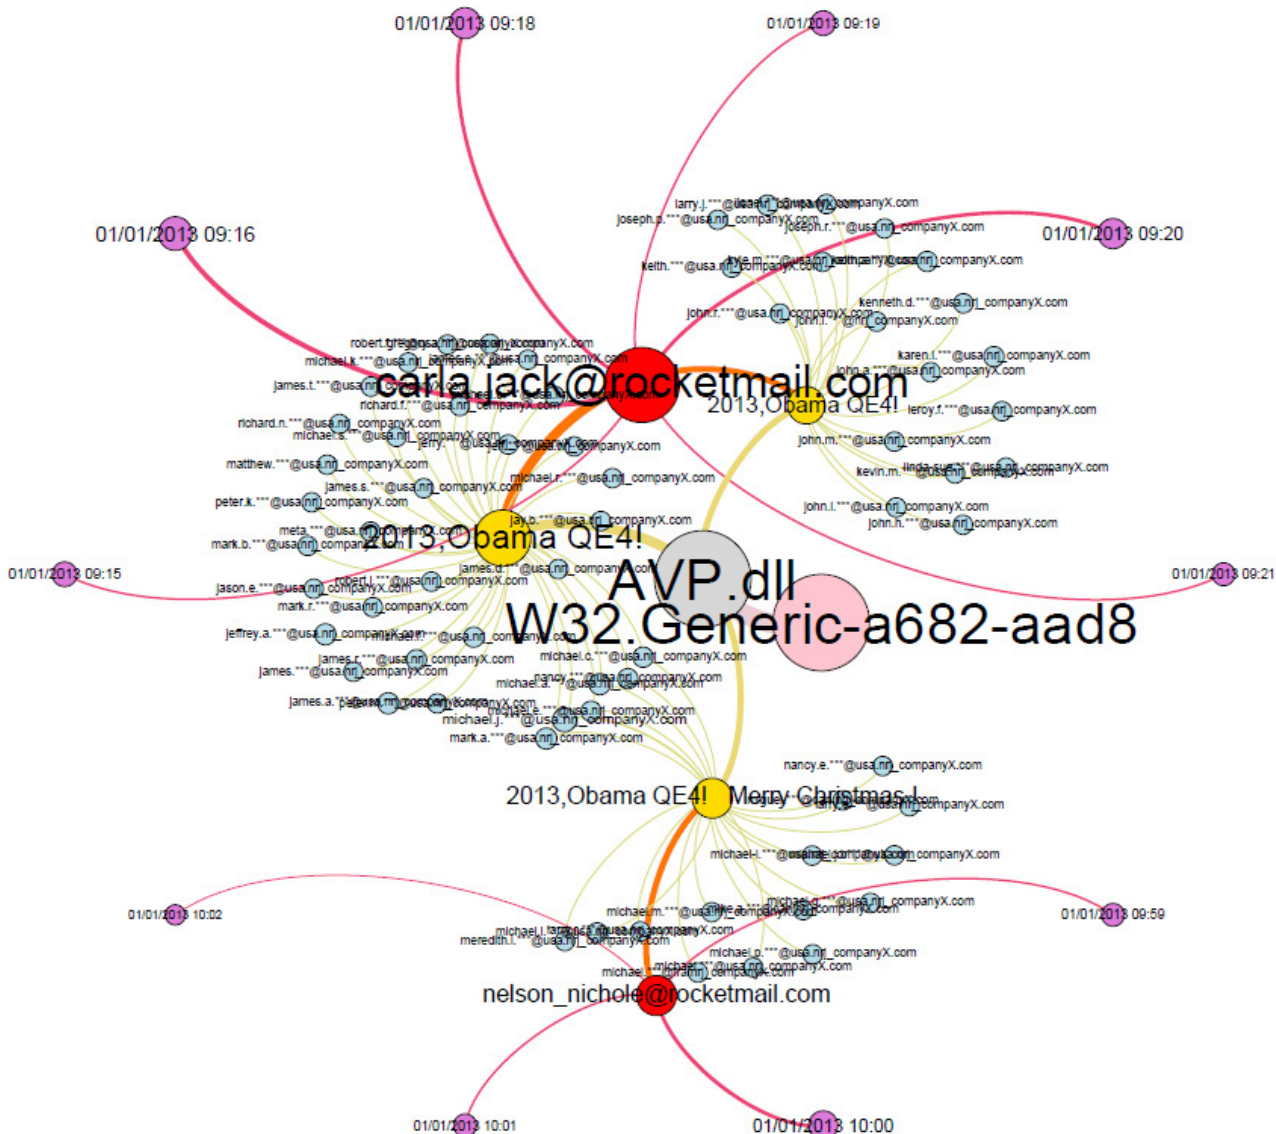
01/01/2013 09:18

01/01/2013 09:19

larry.j.***@usa.nrl_companyX.com
joseph.p.***@usa.nrl_companyX.com
joseph.r.***@usa.nrl_companyX.com

01/01/2013 09:16

01/01/2013 09:20

keith.***@usa.nrl_companyX.com
kyle.m.***@usa.nrl_companyX.com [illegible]
john.r.***@usa.nrl_companyX.com
kenneth.d.***@usa.nrl_companyX.com
john.l.***@usa.nrl_companyX.com
robert.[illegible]@usa.nrl_companyX.com
michael.k.***@usa.nrl_companyX.com
karen.l.***@usa.nrl_companyX.com
john.a.***@usa.nrl_companyX.com
james.t.***@usa.nrl_companyX.com

carla.jack@rocketmail.com

richard.f.***@usa.nrl_companyX.com
2013,Obama QE4!
leroy.f.***@usa.nrl_companyX.com
richard.n.***@usa.nrl_companyX.com
michael.s.***@usa.nrl_companyX.com
jerry.***@usa.nrl_companyX.com
john.m.***@usa.nrl_companyX.com
matthew.***@usa.nrl_companyX.com
kevin.m.***@usa.nrl_companyX.com
linda.s.***@usa.nrl_companyX.com
michael.r.***@usa.nrl_companyX.com
james.s.***@usa.nrl_companyX.com
peter.k.***@usa.nrl_companyX.com
john.l.***@usa.nrl_companyX.com
jay.b.***@usa.nrl_companyX.com
john.h.***@usa.nrl_companyX.com
meta.***@usa.nrl_companyX.com
mark.b.***@usa.nrl_companyX.com
2013,Obama QE4!
james.d.***@usa.nrl_companyX.com

AVP.dll

01/01/2013 09:15

01/01/2013 09:21

jason.e.***@usa.nrl_companyX.com
robert.l.***@usa.nrl_companyX.com

W32.Generic-a682-aad8

mark.r.***@usa.nrl_companyX.com
jeffrey.a.***@usa.nrl_companyX.com
michael.***@usa.nrl_companyX.com
james.r.***@usa.nrl_companyX.com
michael.c.***@usa.nrl_companyX.com
james.***@usa.nrl_companyX.com
nancy.***@usa.nrl_companyX.com
michael.a.***@usa.nrl_companyX.com
james.a.***@usa.nrl_companyX.com
michael.e.***@usa.nrl_companyX.com
michael.j.***@usa.nrl_companyX.com
mark.a.***@usa.nrl_companyX.com
nancy.e.***@usa.nrl_companyX.com

2013,Obama QE4!  Merry Christmas !

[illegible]@usa.nrl_companyX.com
michael.l.***@usa.nrl_companyX.com

01/01/2013 10:02

michael.m.***@usa.nrl_companyX.com
michael.g.***@usa.nrl_companyX.com

01/01/2013 09:59

michael.l.***@usa.nrl_companyX.com
meredith.l.***@usa.nrl_companyX.com
michael.p.***@usa.nrl_companyX.com
michael.***@usa.nrl_companyX.com

nelson_nichole@rocketmail.com

01/01/2013 10:01

01/01/2013 10:00